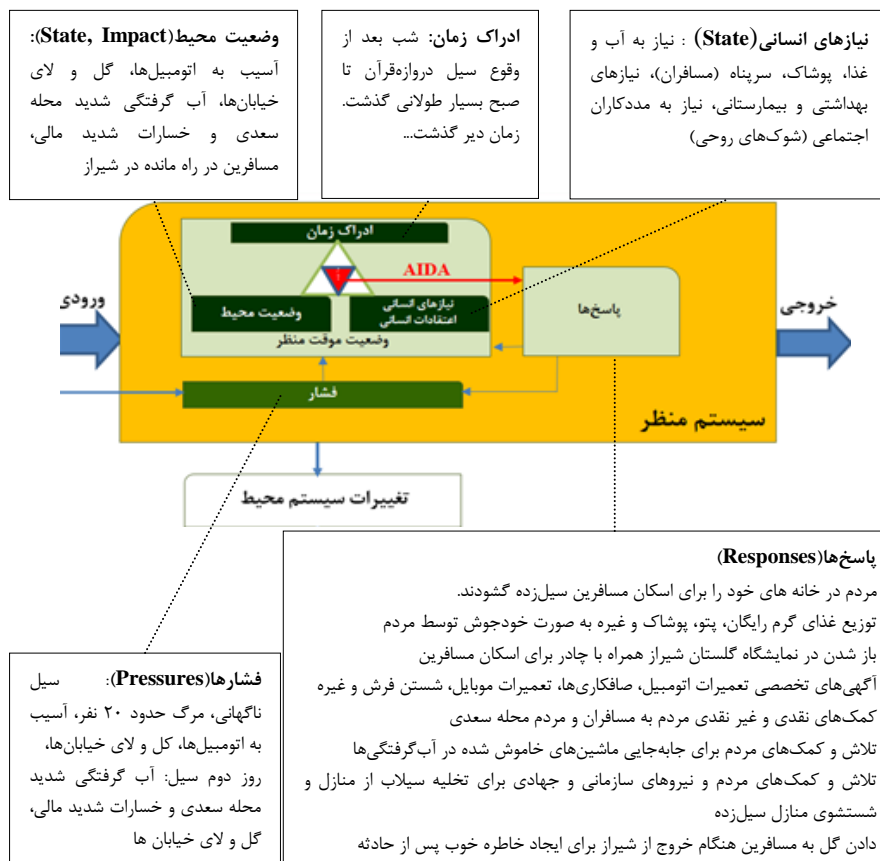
وضعیت محیط(State, Impact): آسیب به اتومبیل‌ها، گل و لای خیابان‌ها، آب گرفتگی شدید محله سعدی و خسارات شدید مالی، مسافرین در راه مانده در شیراز

ادراک زمان: شب بعد از وقوع سیل دروازه‌قرآن تا صبح بسیار طولانی گذشت. زمان دیر گذشت...

نیازهای انسانی(State) : نیاز به آب و غذا، پوشاک، سرپناه (مسافران)، نیازهای بهداشتی و بیمارستانی، نیاز به مددکاران اجتماعی (شوک‌های روحی)

ادراک زمان

AIDA

ورودی

وضعیت محیط

نیازهای انسانی
اعتقادات انسانی

پاسخ‌ها

خروجی

وضعیت موقت منظر

فشار

سیستم منظر

تغییرات سیستم محیط

پاسخ‌ها(Responses)
مردم در خانه های خود را برای اسکان مسافرین سیل‌زده گشودند.
توزیع غذای گرم رایگان، پتو، پوشاک و غیره به صورت خودجوش توسط مردم
باز شدن در نمایشگاه گلستان شیراز همراه با چادر برای اسکان مسافرین
آگهی‌های تخصصی تعمیرات اتومبیل، صافکاری‌ها، تعمیرات موبایل، شستن فرش و غیره
کمک‌های نقدی و غیر نقدی مردم به مسافران و مردم محله سعدی
تلاش و کمک‌های مردم برای جابه‌جایی ماشین‌های خاموش شده در آب‌گرفتگی‌ها
تلاش و کمک‌های مردم و نیروهای سازمانی و جهادی برای تخلیه سیلاب از منازل و شستشوی منازل سیل‌زده
دادن گل به مسافرین هنگام خروج از شیراز برای ایجاد خاطره خوب پس از حادثه

فشارها(Pressures): سیل ناگهانی، مرگ حدود ۲۰ نفر، آسیب به اتومبیل‌ها، کل و لای خیابان‌ها، روز دوم سیل: آب گرفتگی شدید محله سعدی و خسارات شدید مالی، گل و لای خیابان ها